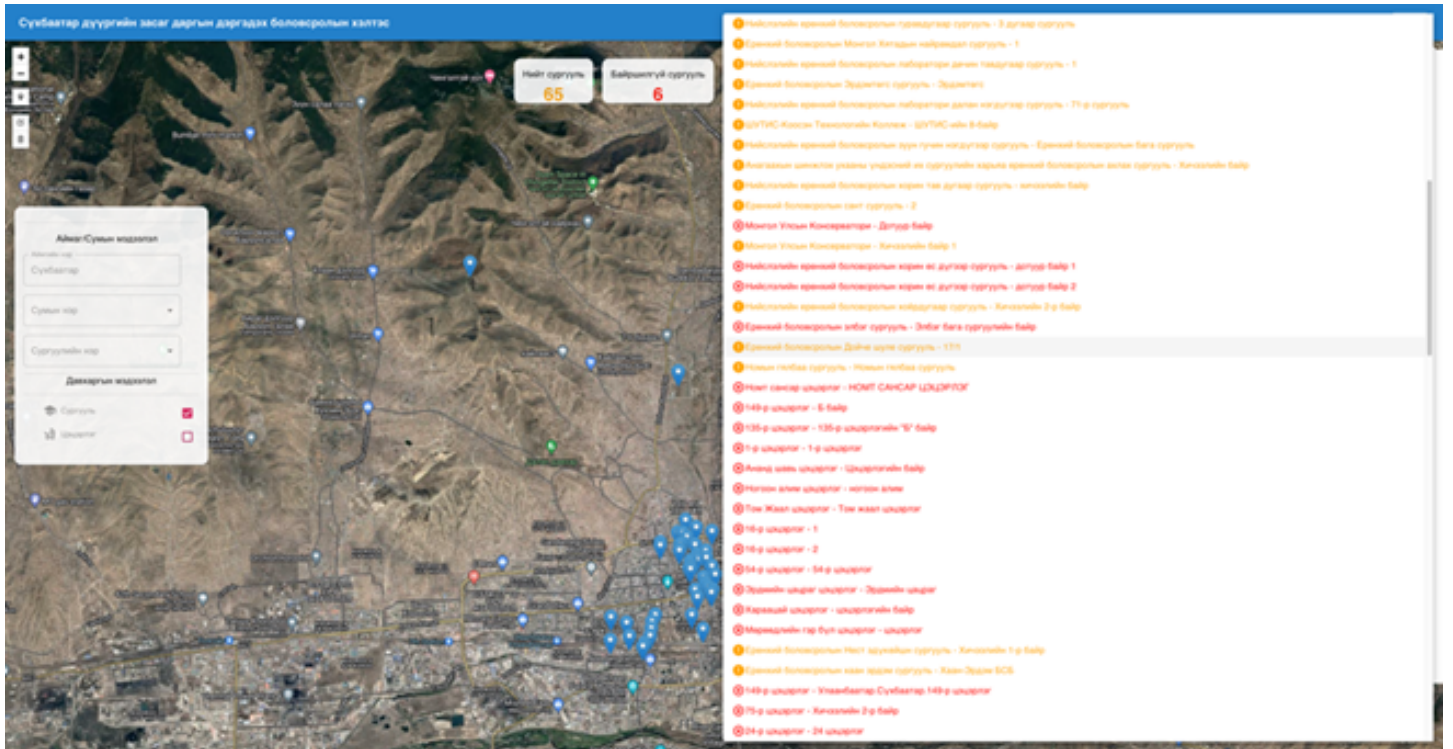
Сүхбаатар дүүргийн засаг даргын дэргэдэх боловсролын хэлтэс

+
−

Нийт сургууль
65

Байршилгүй сургууль
6

Аймаг/Сумын мэдээлэл
Сүхбаатар
Сумын нэр
Сургуулийн нэр
Давхаргын мэдээлэл
Сургууль
Цэцэрлэг

Нийслэлийн ерөнхий боловсролын гуравдугаар сургууль - 3 дугаар сургууль
Ерөнхий боловсролын Монгол Хятадын найрамдал сургууль - 1
Нийслэлийн ерөнхий боловсролын лаборатори дөчин тавдугаар сургууль - 1
Ерөнхий боловсролын Эрдэмтэн сургууль - Эрдэмтэн
Нийслэлийн ерөнхий боловсролын лаборатори далан нэгдүгээр сургууль - 71-р сургууль
ШУТИС-Кооси Технологийн Коллеж - ШУТИС-ийн 8-байр
Нийслэлийн ерөнхий боловсролын зуун гучин нэгдүгээр сургууль - Ерөнхий боловсролын бага сургууль
Ахисан шатны ... Хичээлийн байр
Нийслэлийн ерөнхий боловсролын хорин таи дугаар сургууль - хичээлийн байр
Ерөнхий боловсролын сант сургууль - 2
Монгол Улсын Консерватори - Дотуур байр
Монгол Улсын Консерватори - Хичээлийн байр 1
Нийслэлийн ерөнхий боловсролын хорин ес дүгээр сургууль - дотуур байр 1
Нийслэлийн ерөнхий боловсролын хорин ес дүгээр сургууль - дотуур байр 2
Нийслэлийн ерөнхий боловсролын хоёрдугаар сургууль - Хичээлийн 2-р байр
Ерөнхий боловсролын элбэг сургууль - Элбэг бага сургуулийн байр
Ерөнхий боловсролын Дойче шуле сургууль - 1111
Номын гэгээ сургууль - Номын гэгээ сургууль
Номт сансар цэцэрлэг - НОМТ САНСАР ЦЭЦЭРЛЭГ
149-р цэцэрлэг - Б байр
135-р цэцэрлэг - 135-р цэцэрлэгийн "Б" байр
1-р цэцэрлэг - 1-р цэцэрлэг
Ананд шавь цэцэрлэг - Цэцэрлэгийн байр
Ногоон алим цэцэрлэг - ногоон алим
Том Жаал цэцэрлэг - Том жаал цэцэрлэг
16-р цэцэрлэг - 1
16-р цэцэрлэг - 2
54-р цэцэрлэг - 54-р цэцэрлэг
Эрдмийн цэцэг цэцэрлэг - Эрдмийн цэцэг
Харвасай цэцэрлэг - цэцэрлэгийн байр
Мөрөөдлийн гар бүл цэцэрлэг - цэцэрлэг
Ерөнхий боловсролын Нэст эдүкэйшн сургууль - Хичээлийн 1-р байр
Ерөнхий боловсролын хаан эрдэм сургууль - Хаан Эрдэм БСБ
149-р цэцэрлэг - Улаанбаатар,Сүхбаатар,149-р цэцэрлэг
75-р цэцэрлэг - Хичээлийн 2-р байр
24-р цэцэрлэг - 24 цэцэрлэг